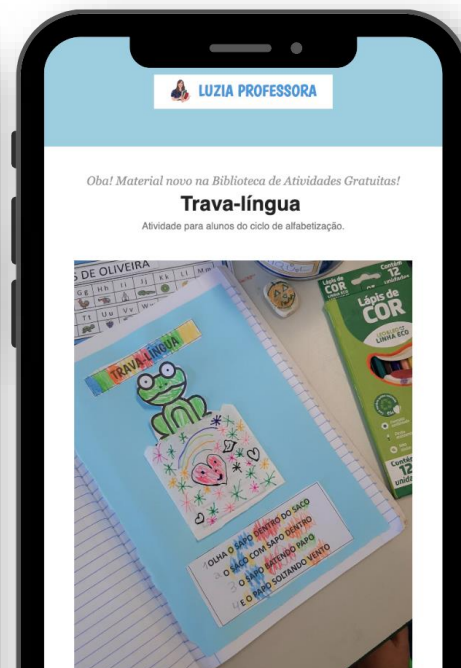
LUZIA PROFESSORA

Oba! Material novo na Biblioteca de Atividades Gratuitas!

Trava-língua

Atividade para alunos do ciclo de alfabetização.

S DE OLIVEIRA

Gg Hh Ii Jj Kk Ll Mm

Tt Uu Vv Ww

TRAVA-LÍNGUA

Lápis de COR

Lápis de COR

LINHA ECO

Contém 12 unidades

OLHA O SAPO DENTRO DO SACO
O SACO COM SAPO DENTRO
O SAPO BATENDO PAPO
E O PAPO SOLTANDO VENTO